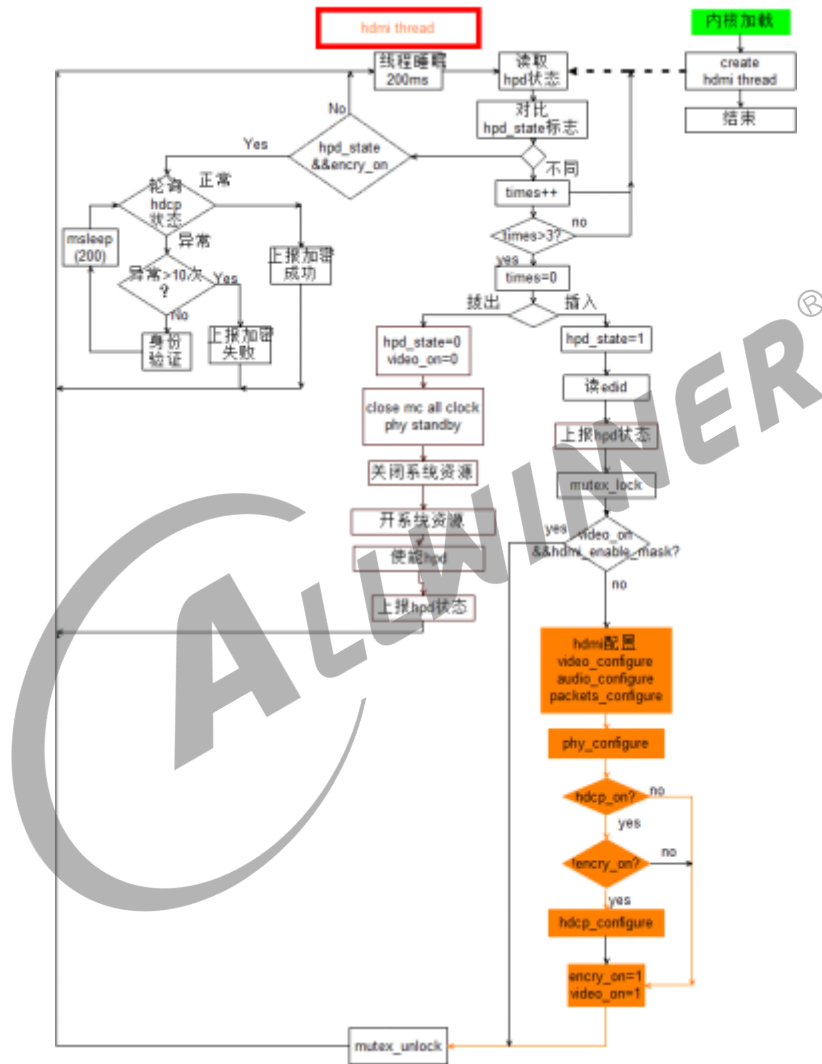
hdmi thread

内核加载

create hdmi thread

结束

线程睡眠 200ms

读取 hpd状态

对比 hpd_state标志

No

Yes

hpd_state &&encry_on

不同

times++

no

times>3?

yes

times=0

拔出

插入

轮询 hdcp 状态

正常

异常

msleep (200)

异常>10次 ?

Yes

No

上报加密 成功

身份 验证

上报加密 失败

hpd_state=0 video_on=0

close mc all clock phy standby

关闭系统资源

开系统资源

使能hpd

上报hpd状态

hpd_state=1

读edid

上报hpd状态

mutex_lock

yes

video_on &&hdmi_enable_mask?

no

hdmi配置 video_configure audio_configure packets_configure

phy_configure

hdcp_on?

no

yes

fencry_on?

no

yes

hdcp_configure

encry_on=1 video_on=1

mutex_unlock

ALLWINNER ®